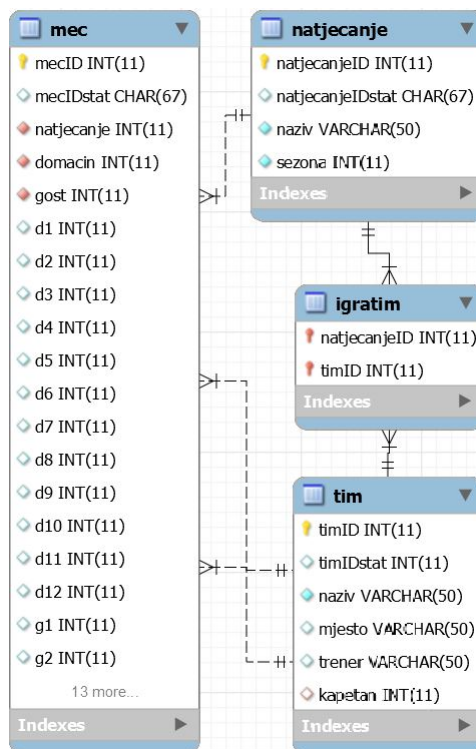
mec
mecID INT(11)
mecIDstat CHAR(67)
natjecanje INT(11)
domacin INT(11)
gost INT(11)
d1 INT(11)
d2 INT(11)
d3 INT(11)
d4 INT(11)
d5 INT(11)
d6 INT(11)
d7 INT(11)
d8 INT(11)
d9 INT(11)
d10 INT(11)
d11 INT(11)
d12 INT(11)
g1 INT(11)
g2 INT(11)
13 more...
Indexes

natjecanje
natjecanjeID INT(11)
natjecanjeIDstat CHAR(67)
naziv VARCHAR(50)
sezona INT(11)
Indexes

igratim
natjecanjeID INT(11)
timID INT(11)
Indexes

tim
timID INT(11)
timIDstat INT(11)
naziv VARCHAR(50)
mjesto VARCHAR(50)
trener VARCHAR(50)
kapetan INT(11)
Indexes